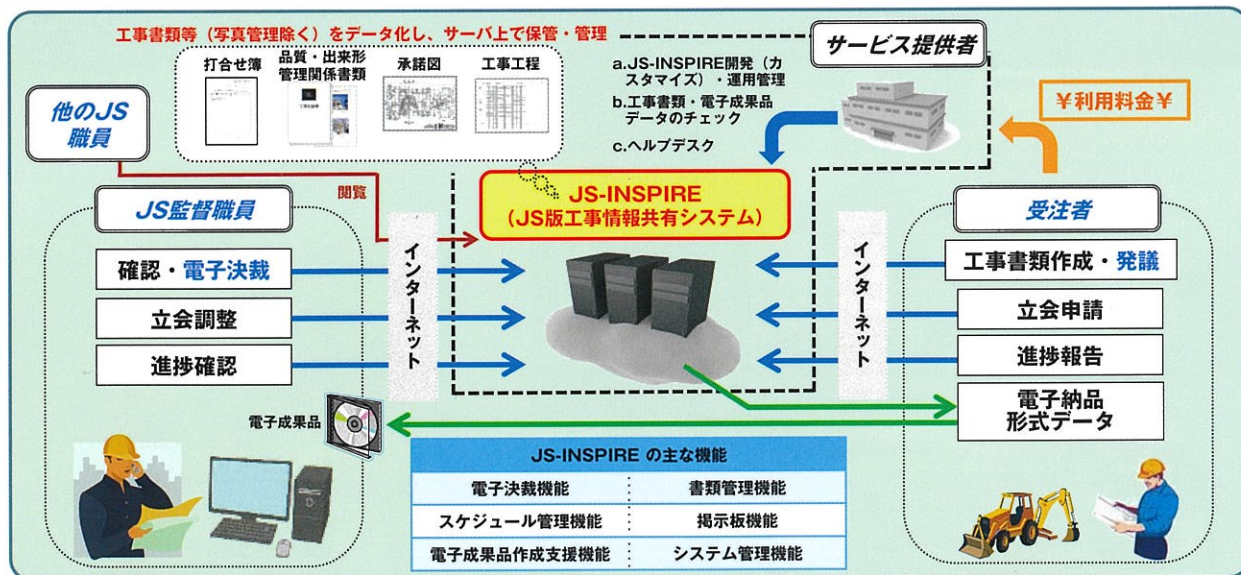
工事書類等（写真管理除く）をデータ化し、サーバ上で保管・管理

打合せ簿

品質・出来形管理関係書類

承諾図

工事工程

サービス提供者

a.JS-INSPIRE開発（カスタマイズ）・運用管理

b.工事書類・電子成果品データのチェック

c.ヘルプデスク

¥利用料金¥

他のJS職員

閲覧

JS監督職員

JS-INSPIRE
（JS版工事情報共有システム）

受注者

確認・電子決裁

立会調整

進捗確認

インターネット

インターネット

工事書類作成・発議

立会申請

進捗報告

電子納品形式データ

電子成果品

JS-INSPIRE の主な機能

| 電子決裁機能 | 書類管理機能 |
|---|---|
| スケジュール管理機能 | 掲示板機能 |
| 電子成果品作成支援機能 | システム管理機能 |